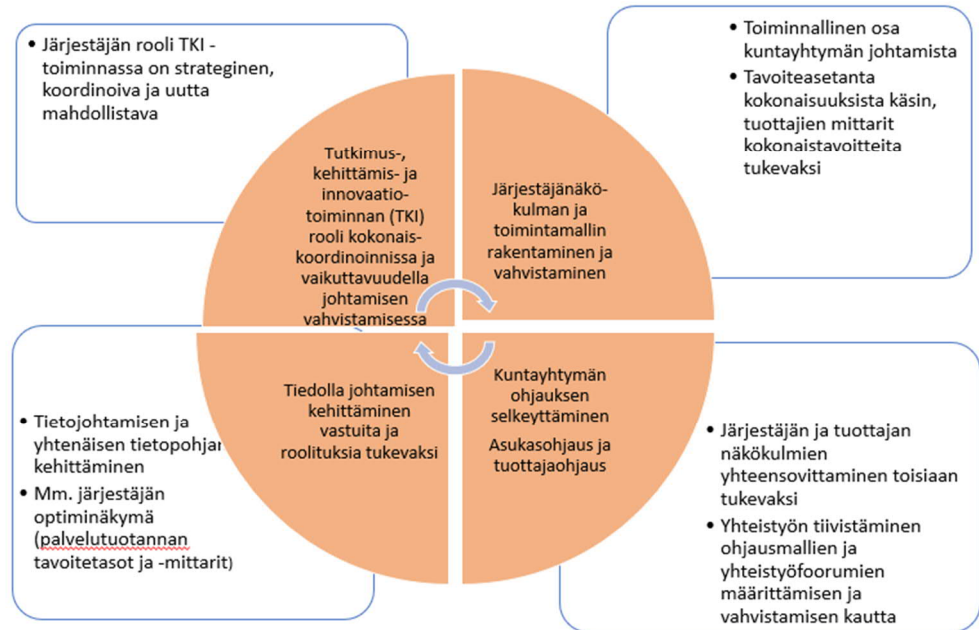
• Järjestäjän rooli TKI -toiminnassa on strateginen, koordinoiva ja uutta mahdollistava

• Toiminnallinen osa kuntayhtymän johtamista
• Tavoiteasetanta kokonaisuuksista käsin, tuottajien mittarit kokonaistavoitteita tukevaksi

Tutkimus-, kehittämis- ja innovaatio-toiminnan (TKI) rooli kokonais-koordinoinnissa ja vaikuttavuudella johtamisen vahvistamisessa

Järjestäjänäkö-kulman ja toimintamallin rakentaminen ja vahvistaminen

Tiedolla johtamisen kehittäminen vastuita ja roolituksia tukevaksi

Kuntayhtymän ohjauksen selkeyttäminen
Asukasohjaus ja tuottajaohjaus

• Tietojohtamisen ja yhtenäisen tietopohjan kehittäminen
• Mm. järjestäjän optiminäkymä (palvelutuotannan tavoitetasot ja -mittarit)

• Järjestäjän ja tuottajan näkökulmien yhteensovittaminen toisiaan tukevaksi
• Yhteistyön tiivistäminen ohjausmallien ja yhteistyöfoorumien määrittämisen ja vahvistamisen kautta